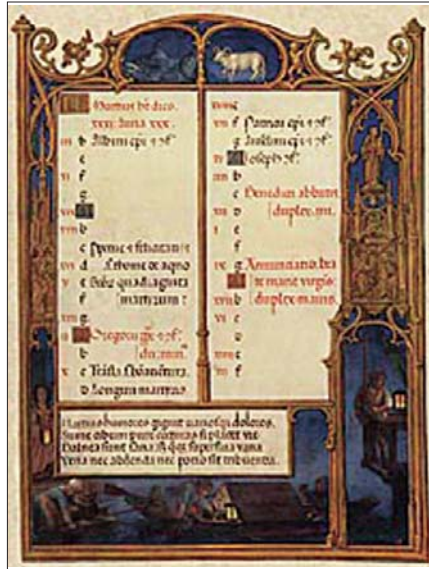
Marcius habet dies.
xxxi. luna xxx.
iii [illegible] Albini epi et cf.
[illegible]
xi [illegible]
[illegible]
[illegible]
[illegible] c Perpetue et felicitatis
xvi d Ciriaci de agone
v e Dulce quadraginta
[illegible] martyrum.
xiii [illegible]
ii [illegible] Gregorii pape et cf.
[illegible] doctoris.
x c Tecle Alexandre.
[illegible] Longini martyris.

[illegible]
xv f Patricii epi et cf.
iiii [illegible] Anselmi epi et cf.
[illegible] Ioseph cf.
xii b
i c Benedicti abbatis
ix d duplex. iiii.
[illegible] e
xvii f
vi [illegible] Annunciatio bte
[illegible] marie virginis
xiiii b duplex maius.
iii c
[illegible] d
xi e
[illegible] f
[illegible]

Martius humores gignit variosque dolores.
Sume cibum pure cocturas si placet ure
Balnea sunt sana sit que superflua vana
Vena nec abscindatur nec potio tibi tribuatur.